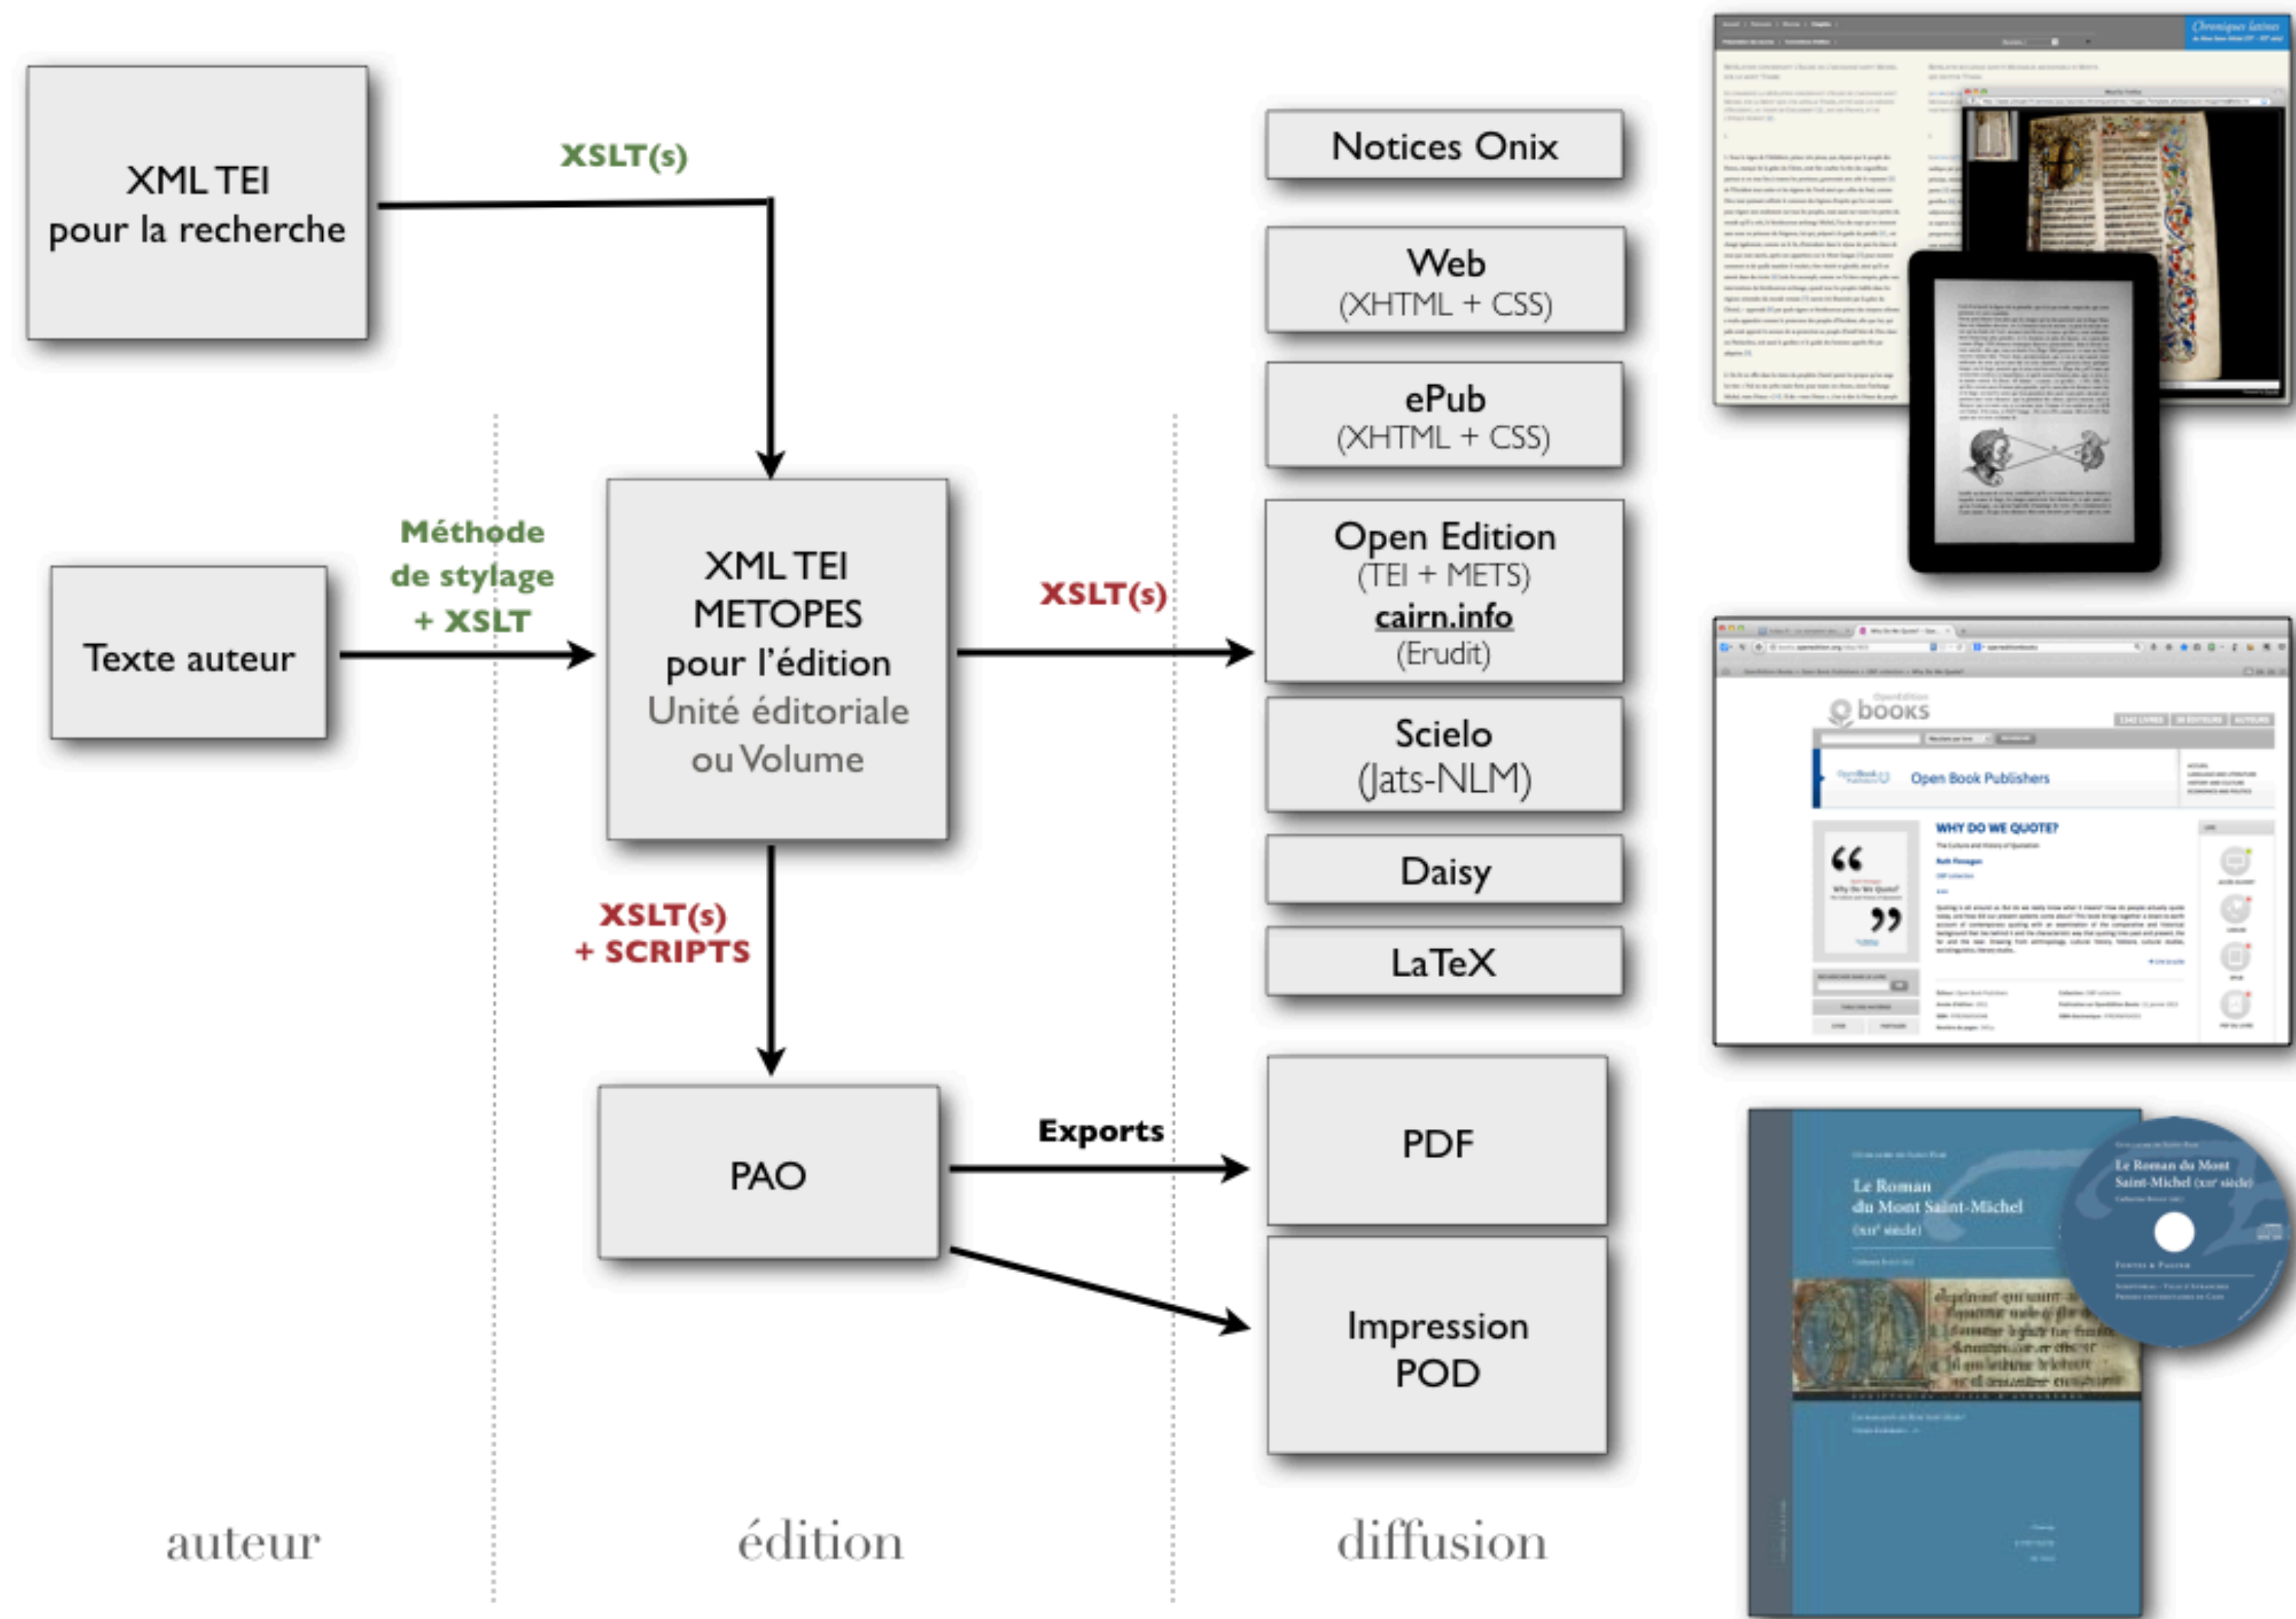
XML TEI
pour la recherche

XSLT(s)

Texte auteur

Méthode de stylage + XSLT

XML TEI
METOPES
pour l'édition
Unité éditoriale
ou Volume

XSLT(s)

XSLT(s)
+ SCRIPTS

PAO

Exports

Notices Onix

Web
(XHTML + CSS)

ePub
(XHTML + CSS)

Open Edition
(TEI + METS)
cairn.info
(Erudit)

Scielo
(Jats-NLM)

Daisy

LaTeX

PDF

Impression
POD

Chroniques latines

books

Open Book Publishers

WHY DO WE QUOTE?

Le Roman
du Mont Saint-Michel

Le Roman du Mont
Saint-Michel

auteur

édition

diffusion